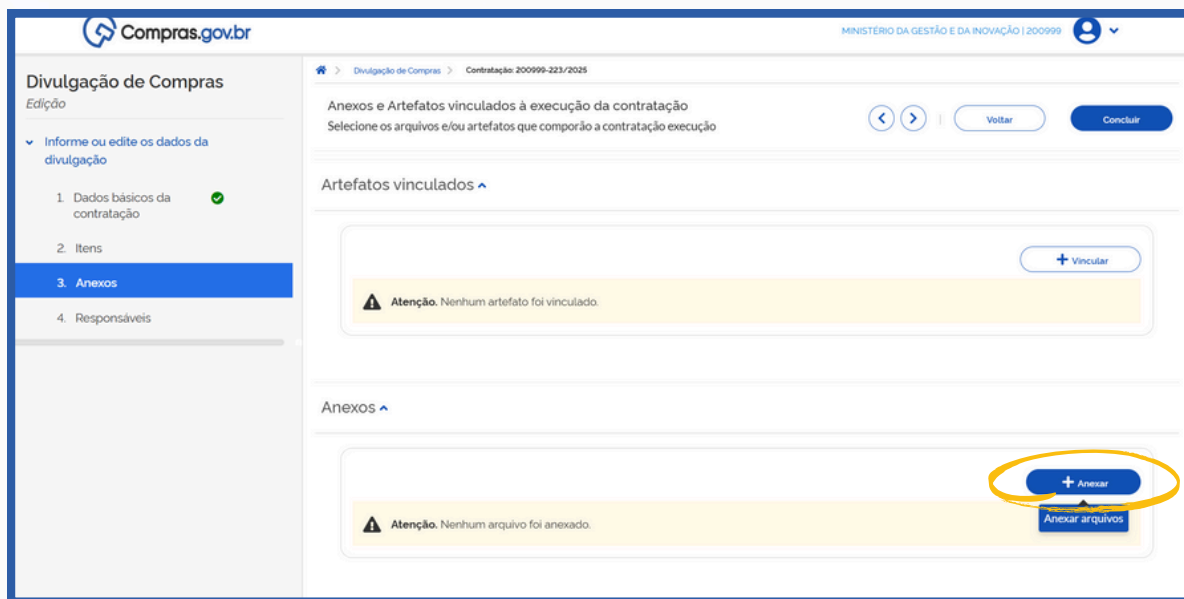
Compras.gov.br

MINISTÉRIO DA GESTÃO E DA INOVAÇÃO | 200999

Divulgação de Compras
Edição

Informe ou edite os dados da divulgação

1. Dados básicos da contratação
2. Itens
3. Anexos
4. Responsáveis

Divulgação de Compras > Contratação: 200999-223/2025

Anexos e Artefatos vinculados à execução da contratação
Selecione os arquivos e/ou artefatos que comporão a contratação execução

Voltar
Concluir

Artefatos vinculados

+ Vincular

Atenção. Nenhum artefato foi vinculado.

Anexos

+ Anexar

Anexar arquivos

Atenção. Nenhum arquivo foi anexado.